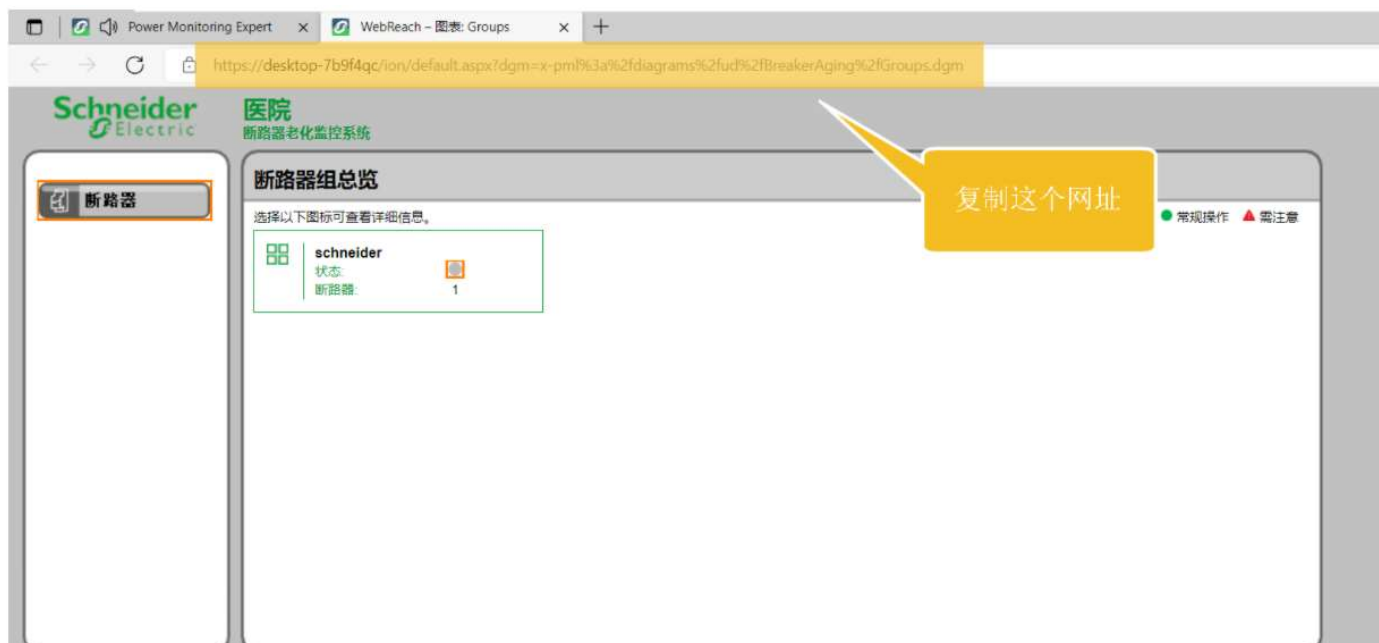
Power Monitoring Expert ×
WebReach – 图表: Groups ×
+

https://desktop-7b9f4qc/ion/default.aspx?dgm=x-pml%3a%2fdiagrams%2fud%2fBreakerAging%2fGroups.dgm

Schneider Electric

医院
断路器老化监控系统

断路器

断路器组总览

复制这个网址

选择以下图标可查看详细信息。

● 常规操作 ▲ 需注意

schneider
状态:
断路器: 1